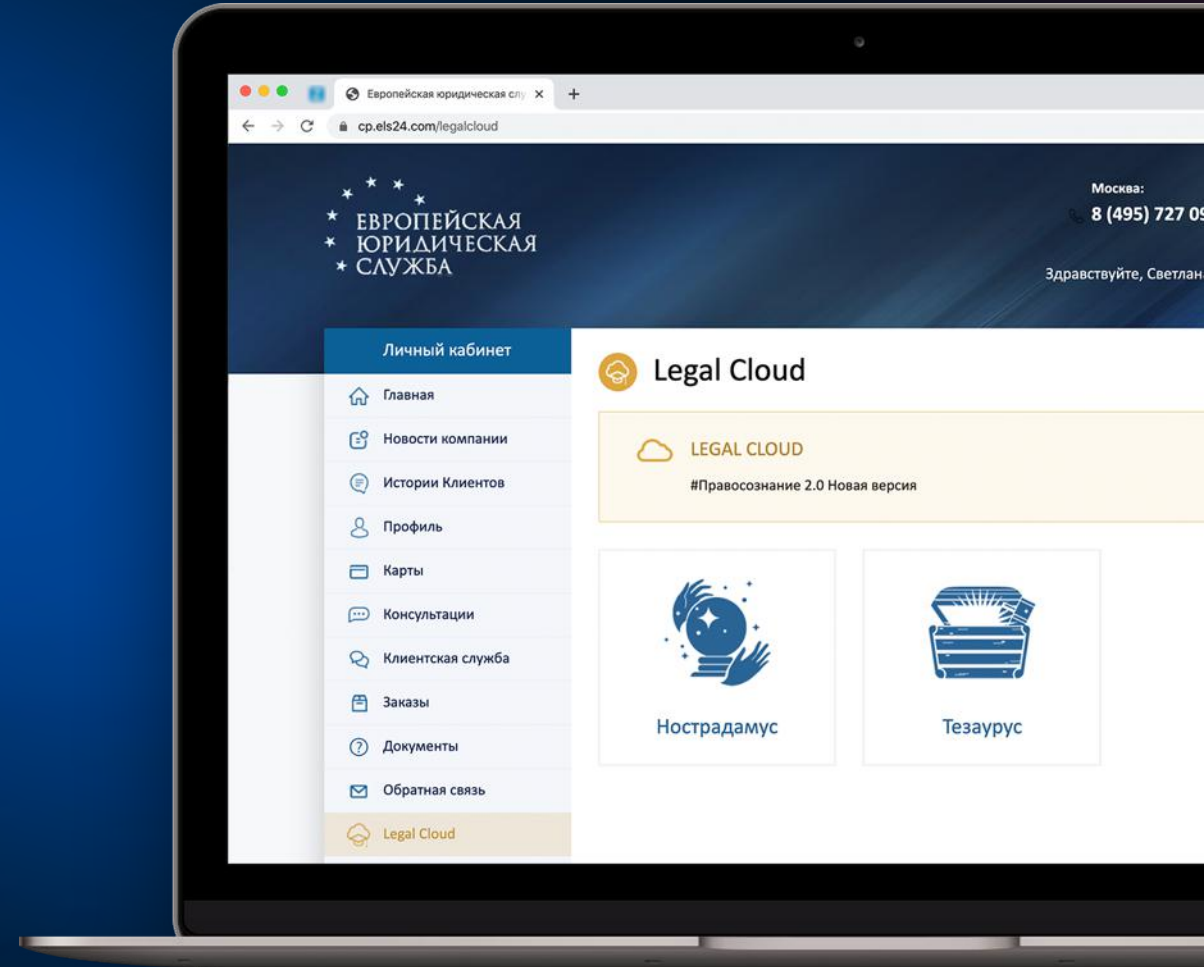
Европейская юридическая слу ×
+
cp.els24.com/legalcloud

ЕВРОПЕЙСКАЯ ЮРИДИЧЕСКАЯ СЛУЖБА

Москва:
8 (495) 727 0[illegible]

Здравствуйте, Светлан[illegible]

Личный кабинет
Главная
Новости компании
Истории Клиентов
Профиль
Карты
Консультации
Клиентская служба
Заказы
Документы
Обратная связь
Legal Cloud

Legal Cloud

LEGAL CLOUD
#Правосознание 2.0 Новая версия

Нострадамус

Тезаурус